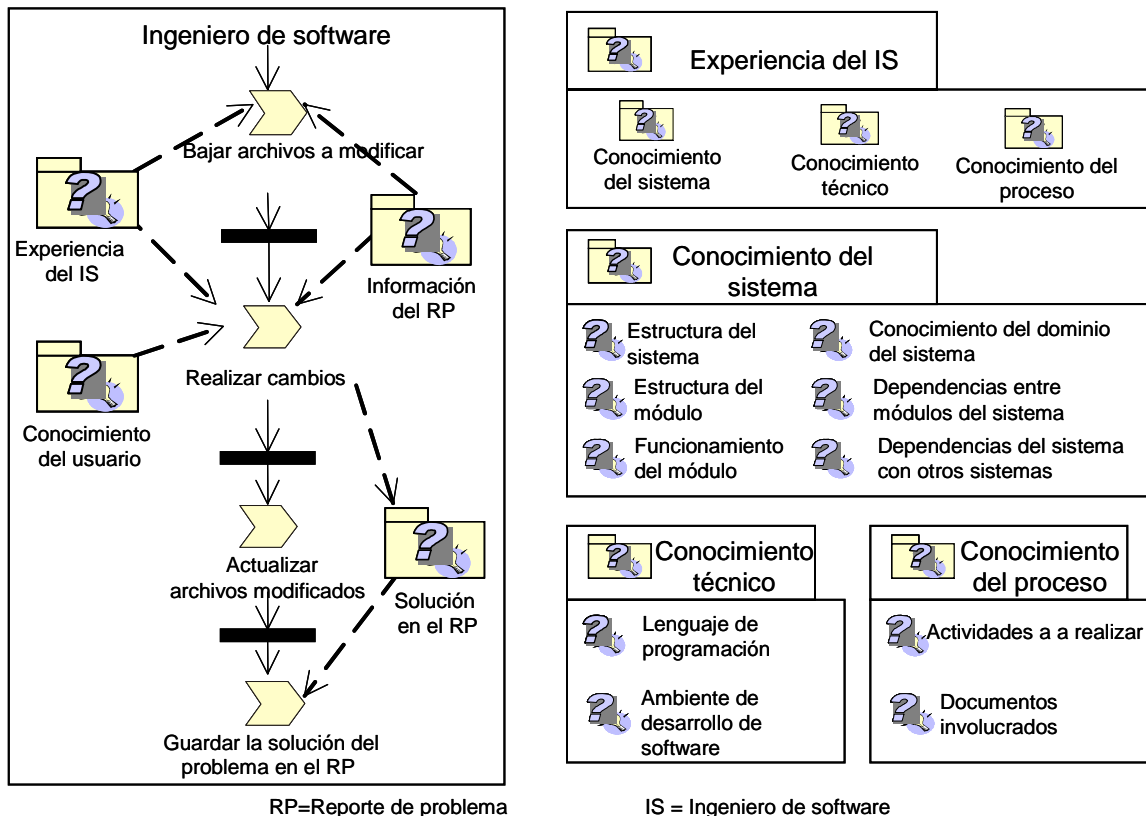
Ingeniero de software

Bajar archivos a modificar

Experiencia del IS

Información del RP

Conocimiento del usuario

Realizar cambios

Actualizar archivos modificados

Solución en el RP

Guardar la solución del problema en el RP

Experiencia del IS

Conocimiento del sistema

Conocimiento técnico

Conocimiento del proceso

Conocimiento del sistema

Estructura del sistema

Conocimiento del dominio del sistema

Estructura del módulo

Dependencias entre módulos del sistema

Funcionamiento del módulo

Dependencias del sistema con otros sistemas

Conocimiento técnico

Lenguaje de programación

Ambiente de desarrollo de software

Conocimiento del proceso

Actividades a a realizar

Documentos involucrados

RP=Reporte de problema

IS = Ingeniero de software